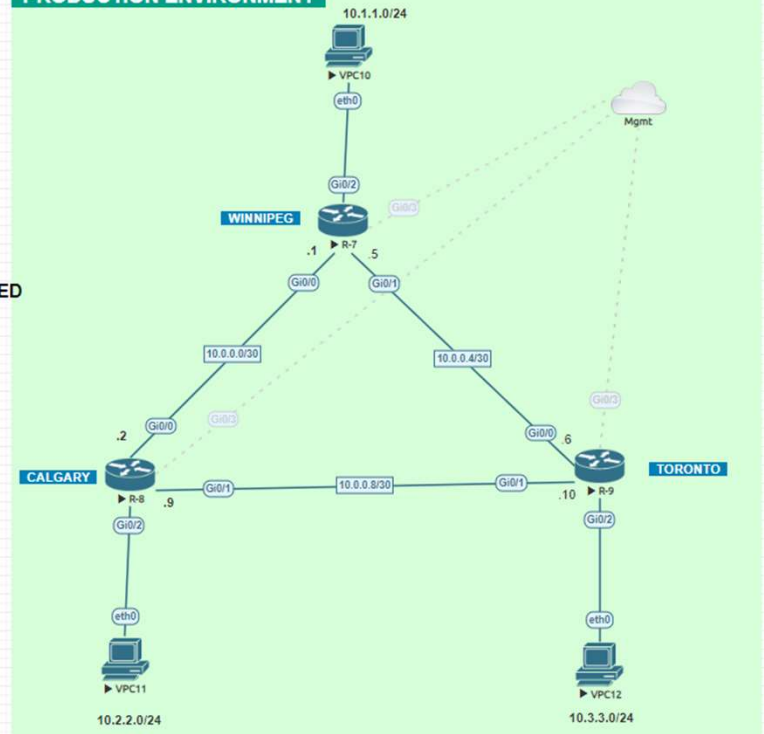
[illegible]

10.1.1.0/24

▶ VPC10

eth0

Mgmt

Gi0/2

WINNIPEG

Gi0/3

▶ R-7

.1

.5

ED

Gi0/0

Gi0/1

10.0.0.0/30

10.0.0.4/30

Gi0/3

Gi0/3

.2

Gi0/0

Gi0/0

.6

CALGARY

TORONTO

▶ R-8

Gi0/1

10.0.0.8/30

Gi0/1

.10

▶ R-9

.9

Gi0/2

Gi0/2

eth0

eth0

▶ VPC11

▶ VPC12

10.2.2.0/24

10.3.3.0/24